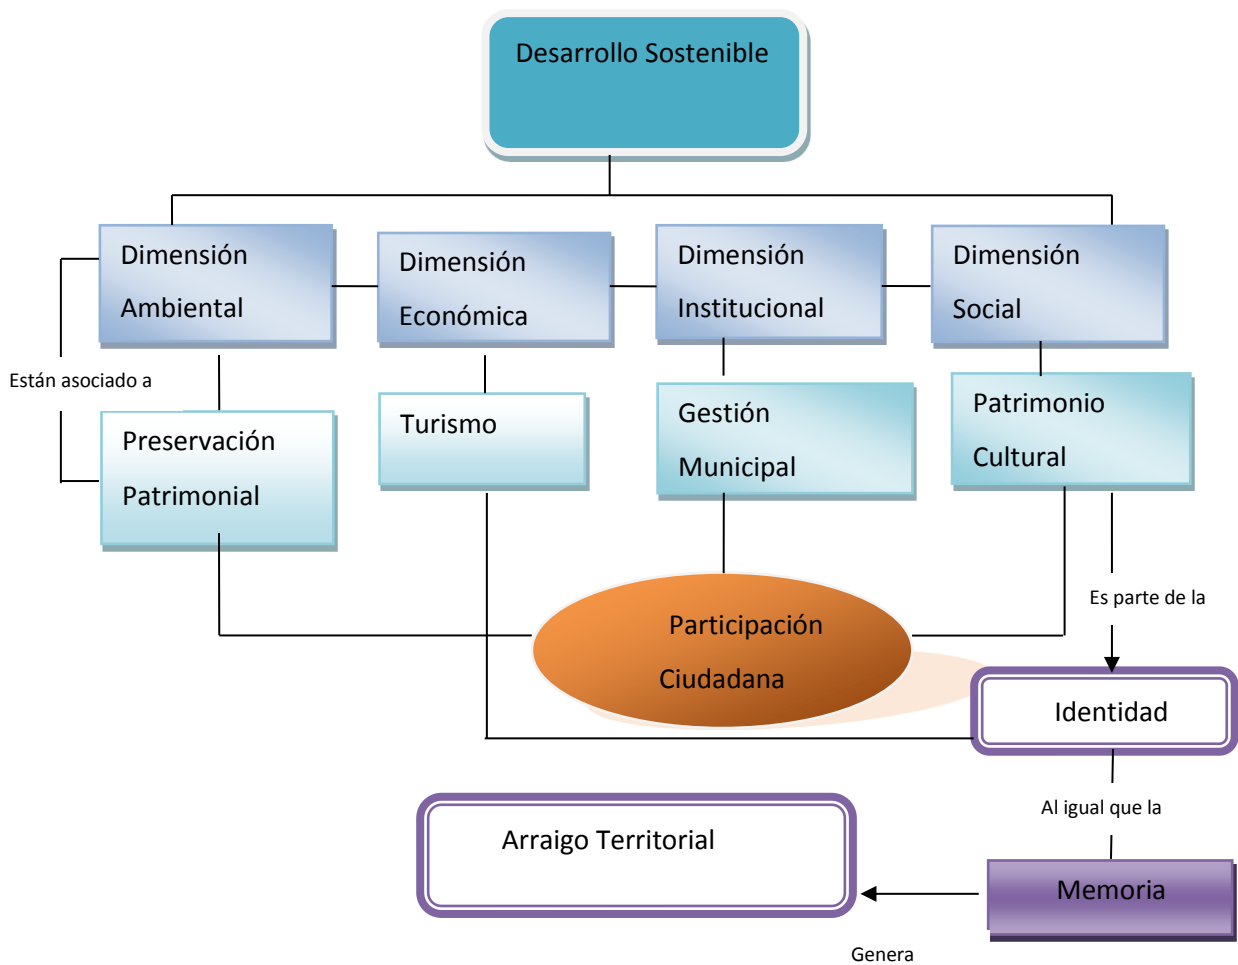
Desarrollo Sostenible

Dimensión Ambiental

Dimensión Económica

Dimensión Institucional

Dimensión Social

Están asociado a

Preservación Patrimonial

Turismo

Gestión Municipal

Patrimonio Cultural

Es parte de la

Participación Ciudadana

Identidad

Al igual que la

Arraigo Territorial

Memoria

Genera